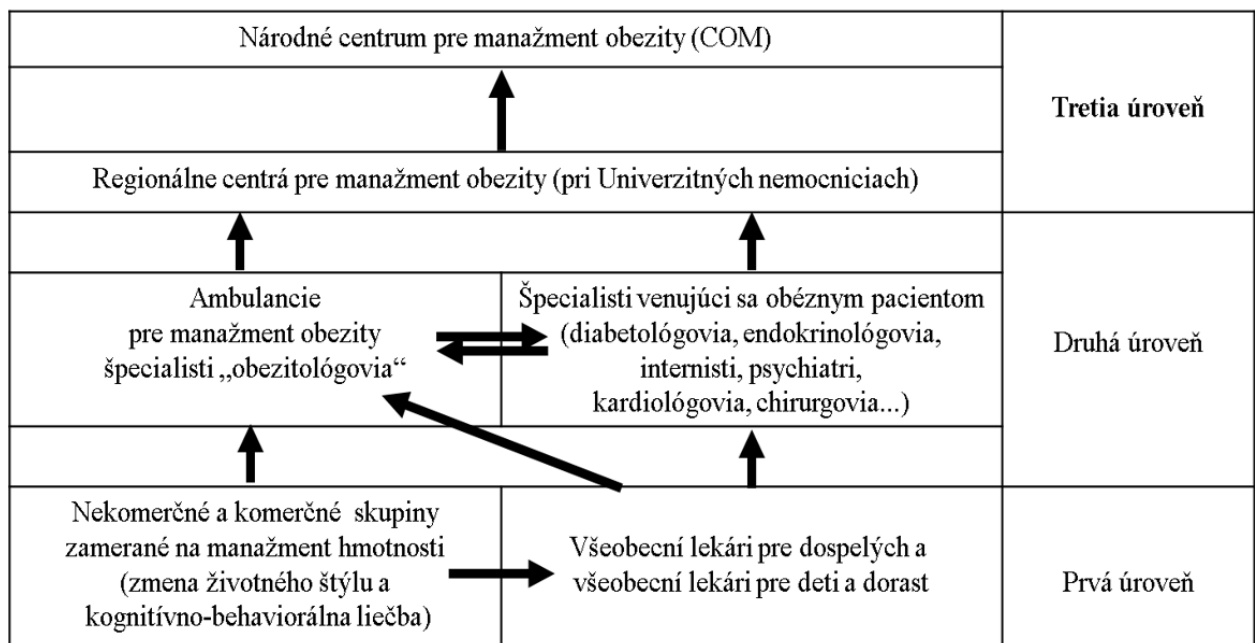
Národné centrum pre manažment obezity (COM)

Tretia úroveň

Regionálne centrá pre manažment obezity (pri Univerzitných nemocniciach)

Ambulancie pre manažment obezity špecialisti „obezitológovia“

Špecialisti venujúci sa obéznym pacientom (diabetológovia, endokrinológovia, internisti, psychiatri, kardiológovia, chirurgovia...)

Druhá úroveň

Nekomerčné a komerčné skupiny zamerané na manažment hmotnosti (zmena životného štýlu a kognitívno-behaviorálna liečba)

Všeobecní lekári pre dospelých a všeobecní lekári pre deti a dorast

Prvá úroveň